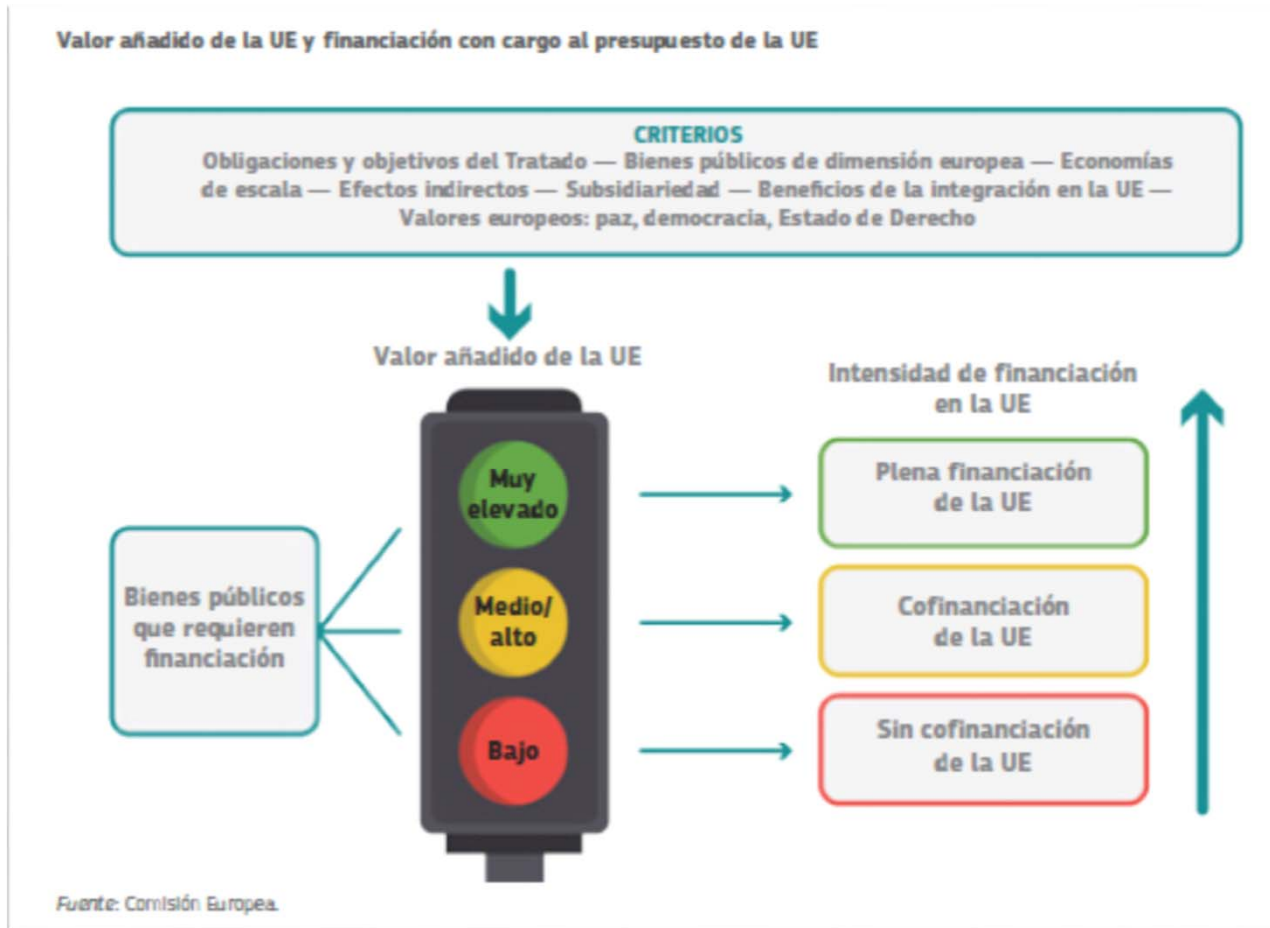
Valor añadido de la UE y financiación con cargo al presupuesto de la UE

CRITERIOS
Obligaciones y objetivos del Tratado — Bienes públicos de dimensión europea — Economías de escala — Efectos indirectos — Subsidiariedad — Beneficios de la integración en la UE — Valores europeos: paz, democracia, Estado de Derecho

Valor añadido de la UE

Intensidad de financiación en la UE

Bienes públicos que requieren financiación

Muy elevado

Medio/alto

Bajo

Plena financiación de la UE

Cofinanciación de la UE

Sin cofinanciación de la UE

Fuente: Comisión Europea.